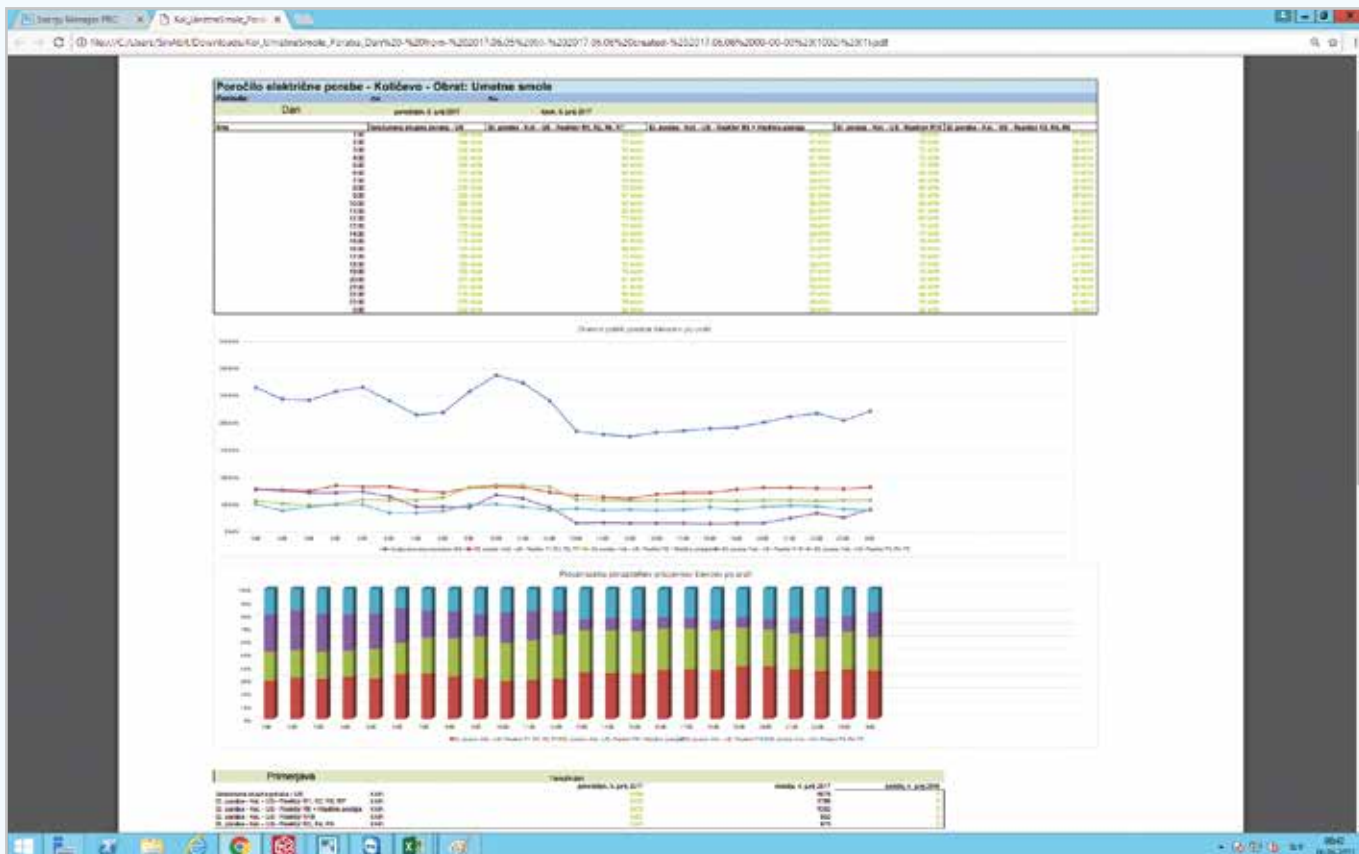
Energy Manager PRO
Kol_UmetneSmole_Poraba

Poročilo električne porabe - Količevo - Obrat: Umetne smole
Dan
ponedeljek, 5. junij 2017
torek, 6. junij 2017

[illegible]

Primerjava
ponedeljek, 5. junij 2017
ponedeljek, 6. junij 2016
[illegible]